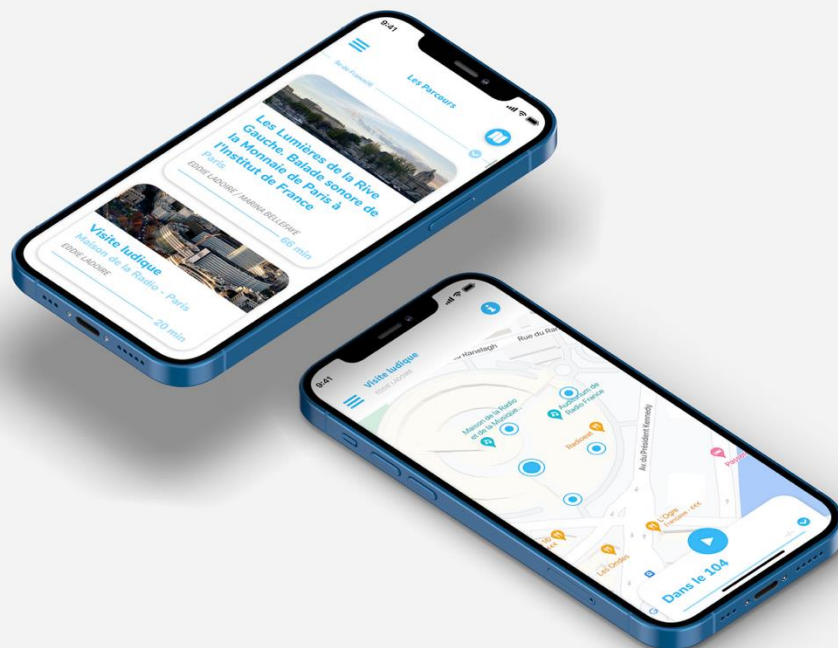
9:41

Ile-de-France

Les Parcours

Les Lumières de la Rive Gauche. Balade sonore de la Monnaie de Paris à l'Institut de France

Paris

EDDIE LADOIRE / MARINA BELLEFAYE

66 min

Visite ludique

Maison de la Radio - Paris

EDDIE LADOIRE

20 min

9:41

Visite ludique

Eddie Ladoire

Rue du Ranelagh

Rue du Ra

Maison de la Radio et de la Musique

Auditorium de Radio France

Radioscope

Av. du Président Kennedy

Passy

L'Orgue Francine - xxx

Les Ondes

Dans le 104